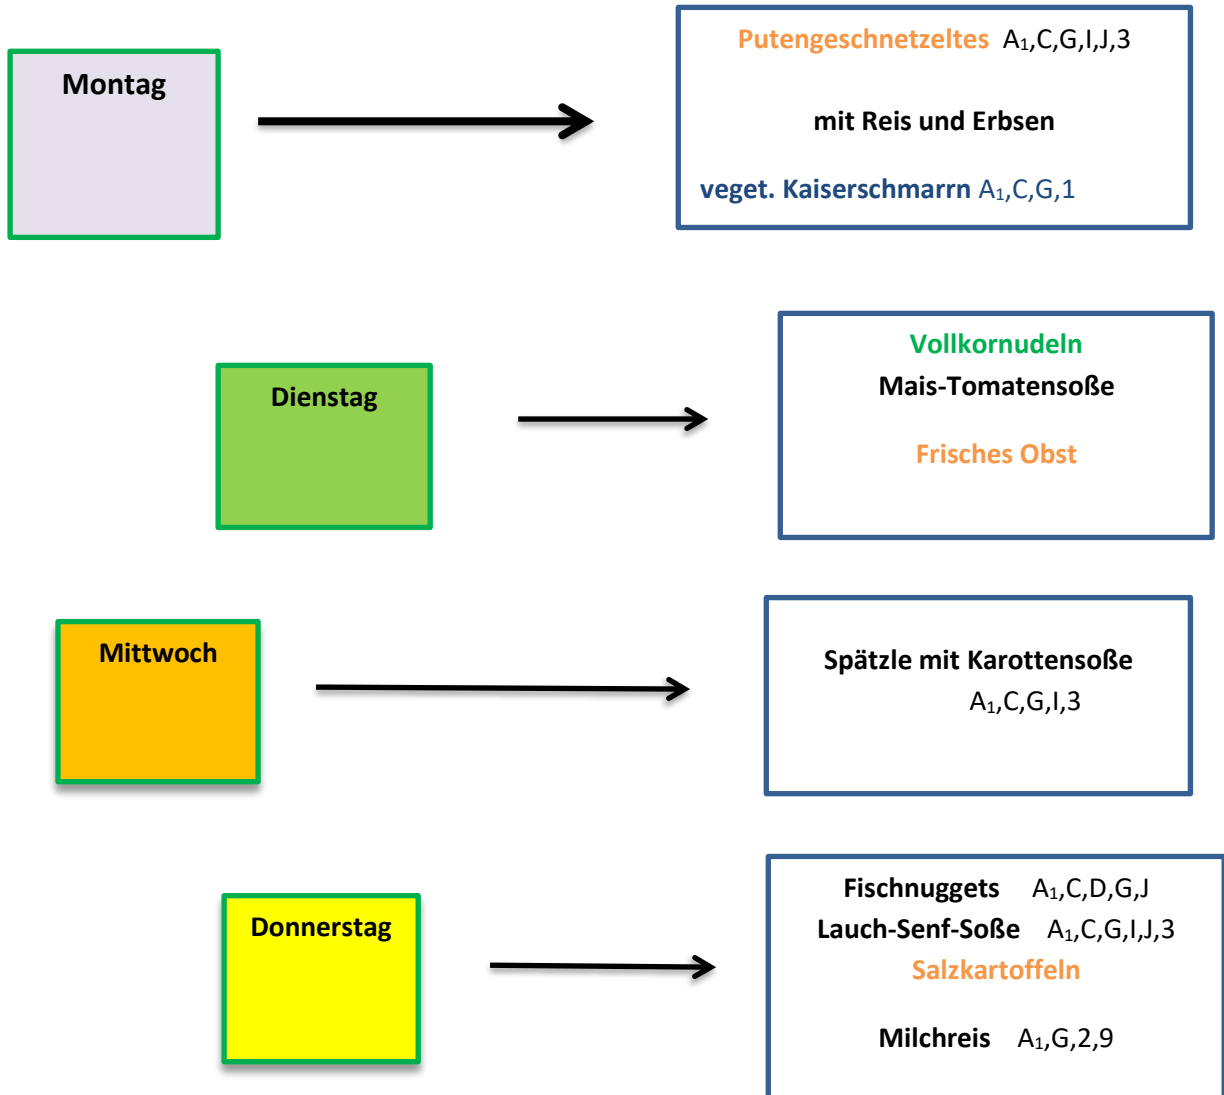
Montag

Putengeschnetzeltes $A_1$,C,G,I,J,3

mit Reis und Erbsen

veget. Kaiserschmarrn $A_1$,C,G,1

Dienstag

Vollkornudeln
Mais-Tomatensoße

Frisches Obst

Mittwoch

Spätzle mit Karottensoße
$A_1$,C,G,I,3

Donnerstag

Fischnuggets $A_1$,C,D,G,J
Lauch-Senf-Soße $A_1$,C,G,I,J,3
Salzkartoffeln

Milchreis $A_1$,G,2,9